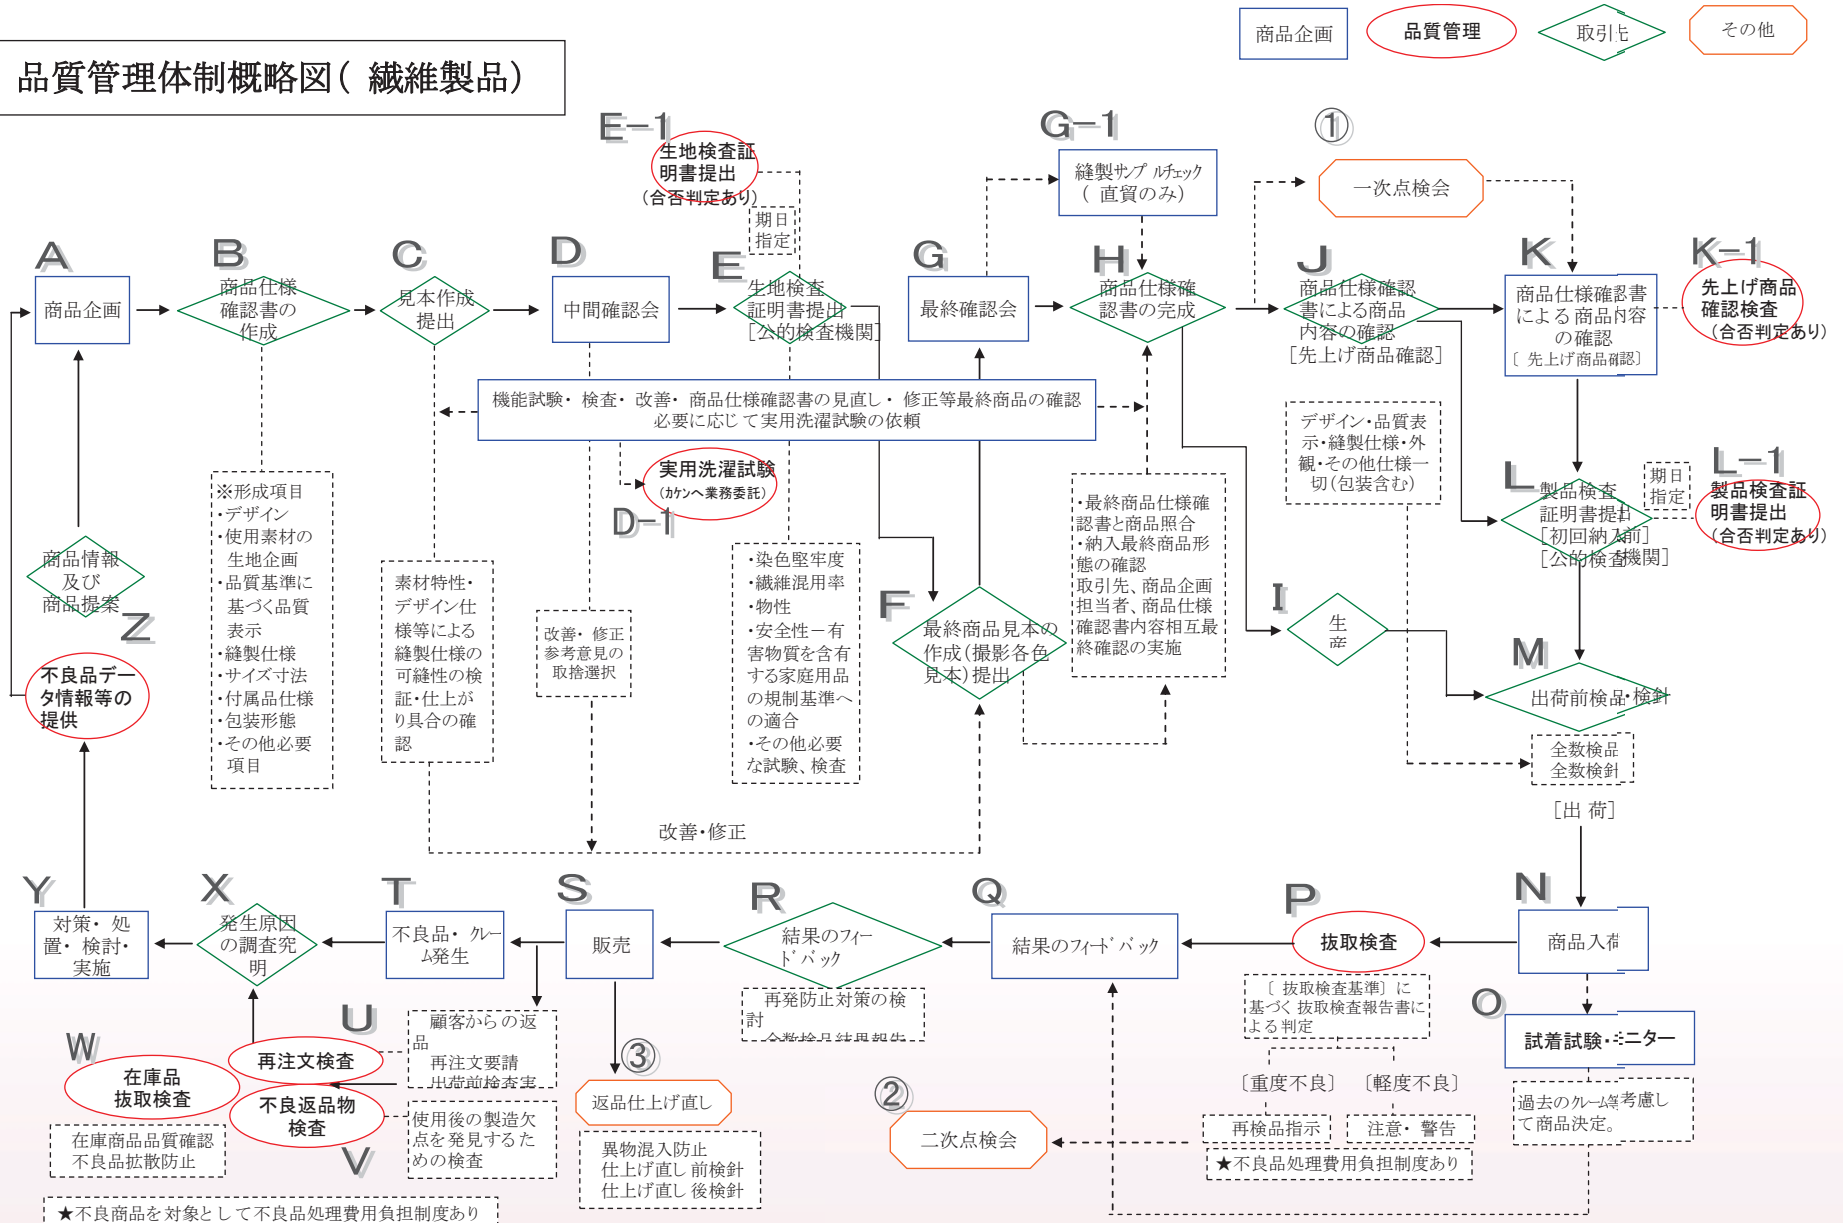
商品企画
品質管理
取引ﾋ
その他

品質管理体制概略図（ 繊維製品）

E−1
生地検査証明書提出
（合否判定あり）

G−1
縫製ｻﾝﾌﾟﾙﾁｪｯｸ
（ 直貿のみ）

①
一次点検会

期日指定

A
商品企画

B
商品仕様確認書の作成

C
見本作成提出

D
中間確認会

E
生地検査証明書提出
［公的検査機関］

G
最終確認会

H
商品仕様確認書の完成

J
商品仕様確認書による商品内容の確認
［先上げ商品確認］

K
商品仕様確認書による商品内容の確認
〔 先上げ商品確認〕

K−1
先上げ商品確認検査
（合否判定あり）

機能試験・ 検査・ 改善・ 商品仕様確認書の見直し・ 修正等最終商品の確認
必要に応じ て実用洗濯試験の依頼

実用洗濯試験
（カケンへ業務委託）

D−1

デザイン･品質表示･縫製仕様･外観･その他仕様一切（包装含む）

L
製品検査証明書提出
［初回納入前］
［公的検査機関］

期日指定

L−1
製品検査証明書提出
（合否判定あり）

商品情報及び商品提案

Z

不良品データ情報等の提供

※形成項目
･デザイン
･使用素材の生地企画
･品質基準に基づく品質表示
･縫製仕様
･サイズ寸法
･付属品仕様
･包装形態
･その他必要項目

素材特性･デザイン仕様等による縫製仕様の可縫性の検証･仕上がり具合の確認

改善・ 修正参考意見の取捨選択

･染色堅牢度
･繊維混用率
･物性
･安全性ー有害物質を含有する家庭用品の規制基準への適合
･その他必要な試験、検査

F
最終商品見本の作成（撮影各色見本）提出

･最終商品仕様確認書と商品照合
･納入最終商品形態の確認
取引先、商品企画担当者、商品仕様確認書内容相互最終確認の実施

I
生産

M
出荷前検品･検針

全数検品
全数検針

［出 荷］

改善･修正

Y
対策・ 処置・ 検討・ 実施

X
発生原因の調査究明

T
不良品・ クレーム発生

S
販売

R
結果のフィードバック

Q
結果のﾌｨｰﾄﾞﾊﾞｯｸ

P
抜取検査

N
商品入荷

再発防止対策の検討

〔 抜取検査基準〕 に基づく 抜取検査報告書による 判定

O
試着試験･モニター

U
顧客からの返品
再注文要請
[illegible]

W
在庫品抜取検査

再注文検査

不良返品物検査

V

在庫商品品質確認
不良品拡散防止

使用後の製造欠点を発見するための検査

③
返品仕上げ直し

異物混入防止
仕上げ直し 前検針
仕上げ直し 後検針

②
二次点検会

〔重度不良〕
〔軽度不良〕
再検品指示
注意・ 警告
★不良品処理費用負担制度あり

過去のクレーム等考慮して商品決定。

★不良商品を対象と して不良品処理費用負担制度あり